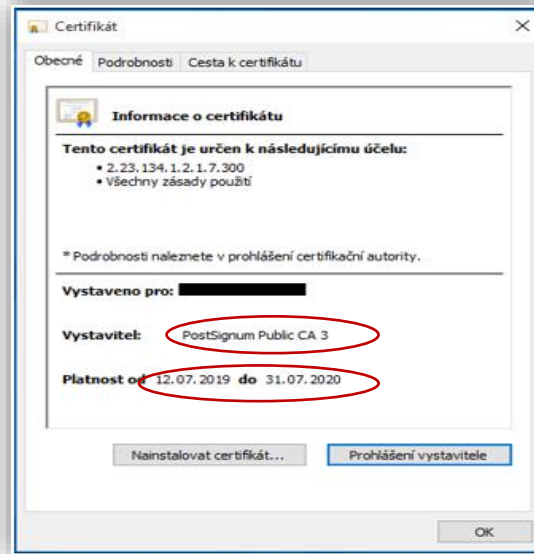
Certifikát

Obecné | Podrobnosti | Cesta k certifikátu

Informace o certifikátu

Tento certifikát je určen k následujícímu účelu:
• 2.23.134.1.2.1.7.300
• Všechny zásady použití

* Podrobnosti naleznete v prohlášení certifikační autority.

Vystaveno pro:

Vystavitel: PostSignum Public CA 3

Platnost od 12.07.2019 do 31.07.2020

Nainstalovat certifikát... | Prohlášení vystavitele

OK